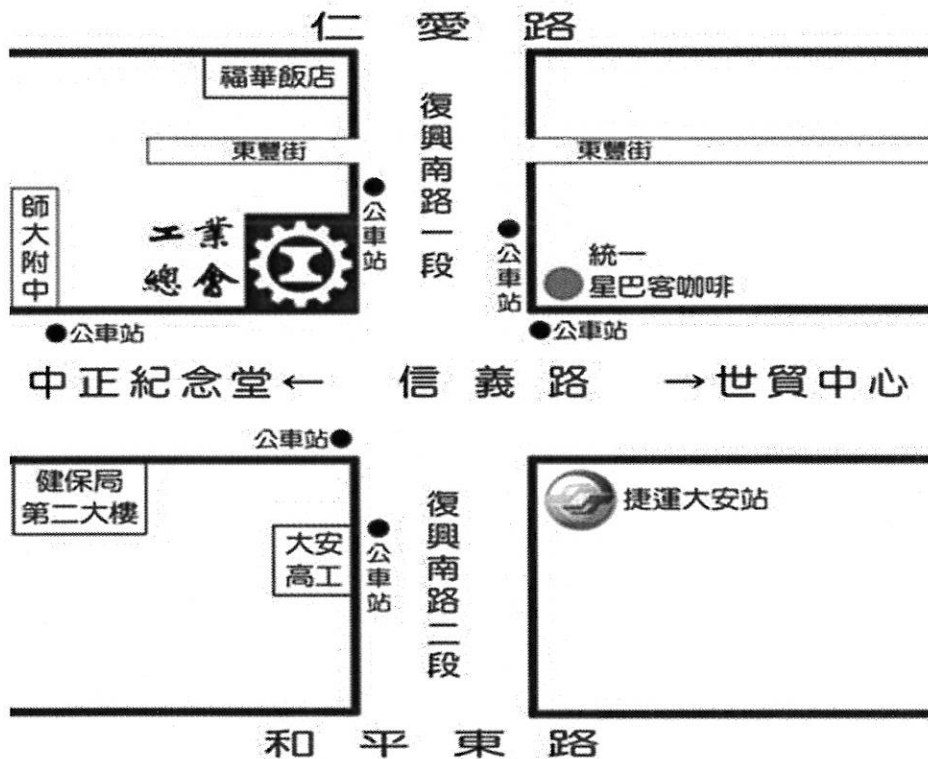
仁 愛 路

福華飯店

東豐街

東豐街

復興南路一段

師大附中

工業總會

公車站

公車站

統一星巴客咖啡

公車站

公車站

中正紀念堂← 信 義 路 →世貿中心

公車站

健保局第二大樓

復興南路二段

大安高工

公車站

捷運大安站

和 平 東 路